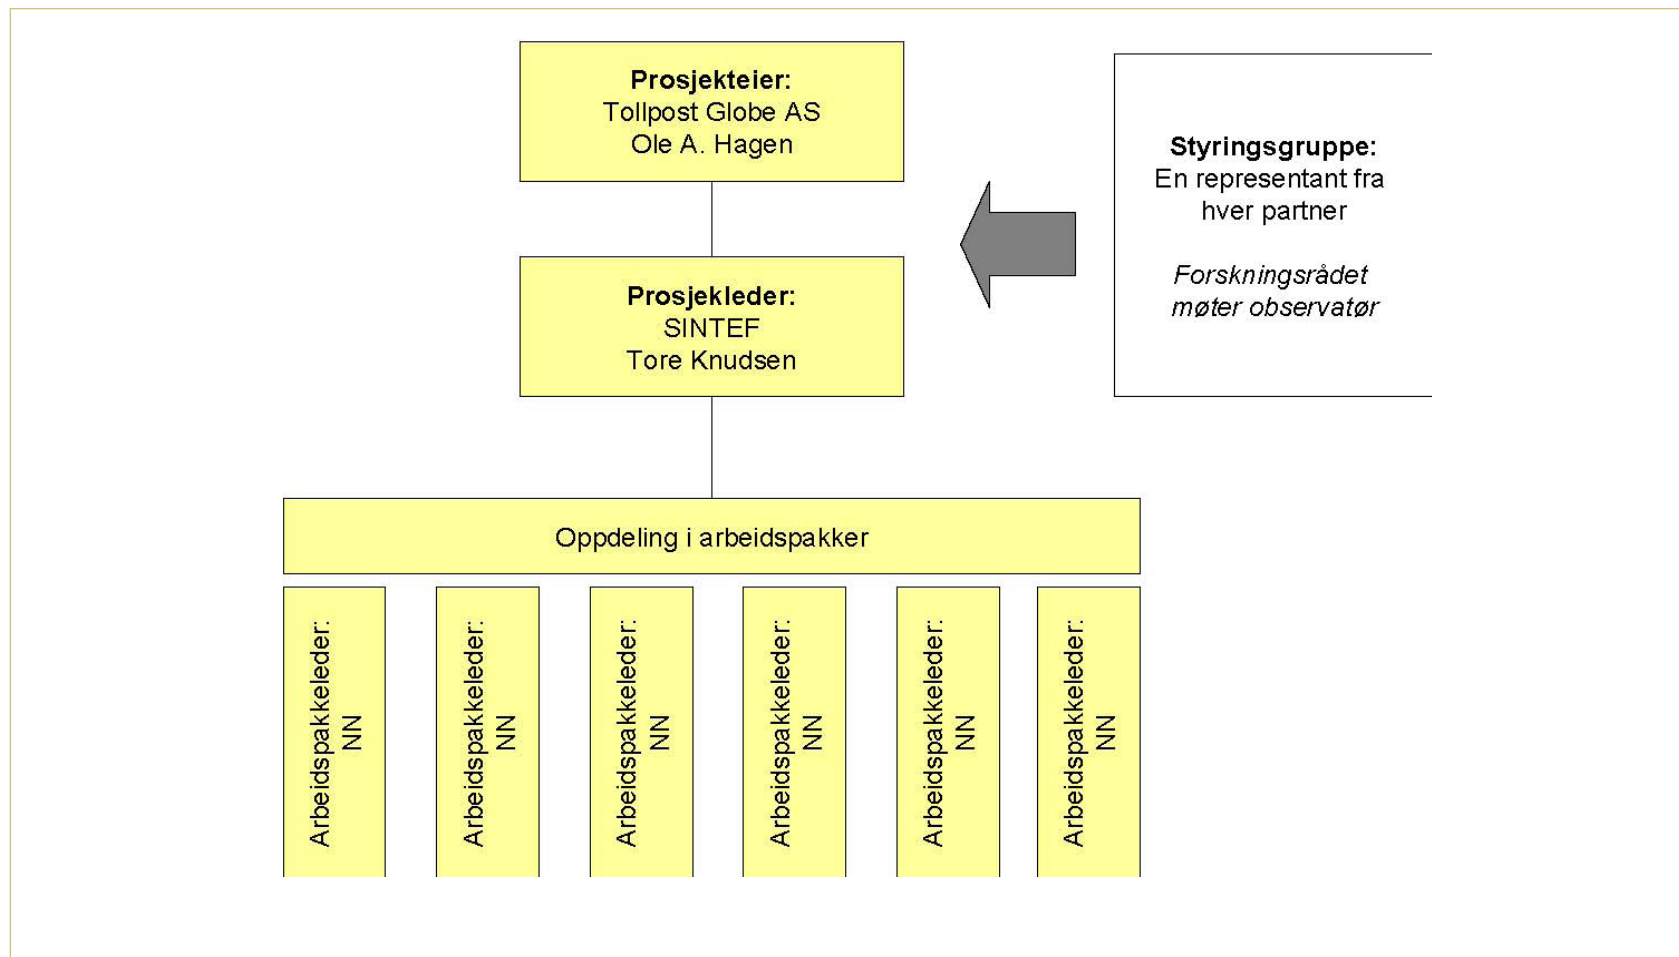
**Prosjekteier:**
Tollpost Globe AS
Ole A. Hagen

**Styringsgruppe:**
En representant fra hver partner

*Forskningsrådet møter observatør*

**Prosjekleder:**
SINTEF
Tore Knudsen

Oppdeling i arbeidspakker

Arbeidspakkeleder: NN

Arbeidspakkeleder: NN

Arbeidspakkeleder: NN

Arbeidspakkeleder: NN

Arbeidspakkeleder: NN

Arbeidspakkeleder: NN